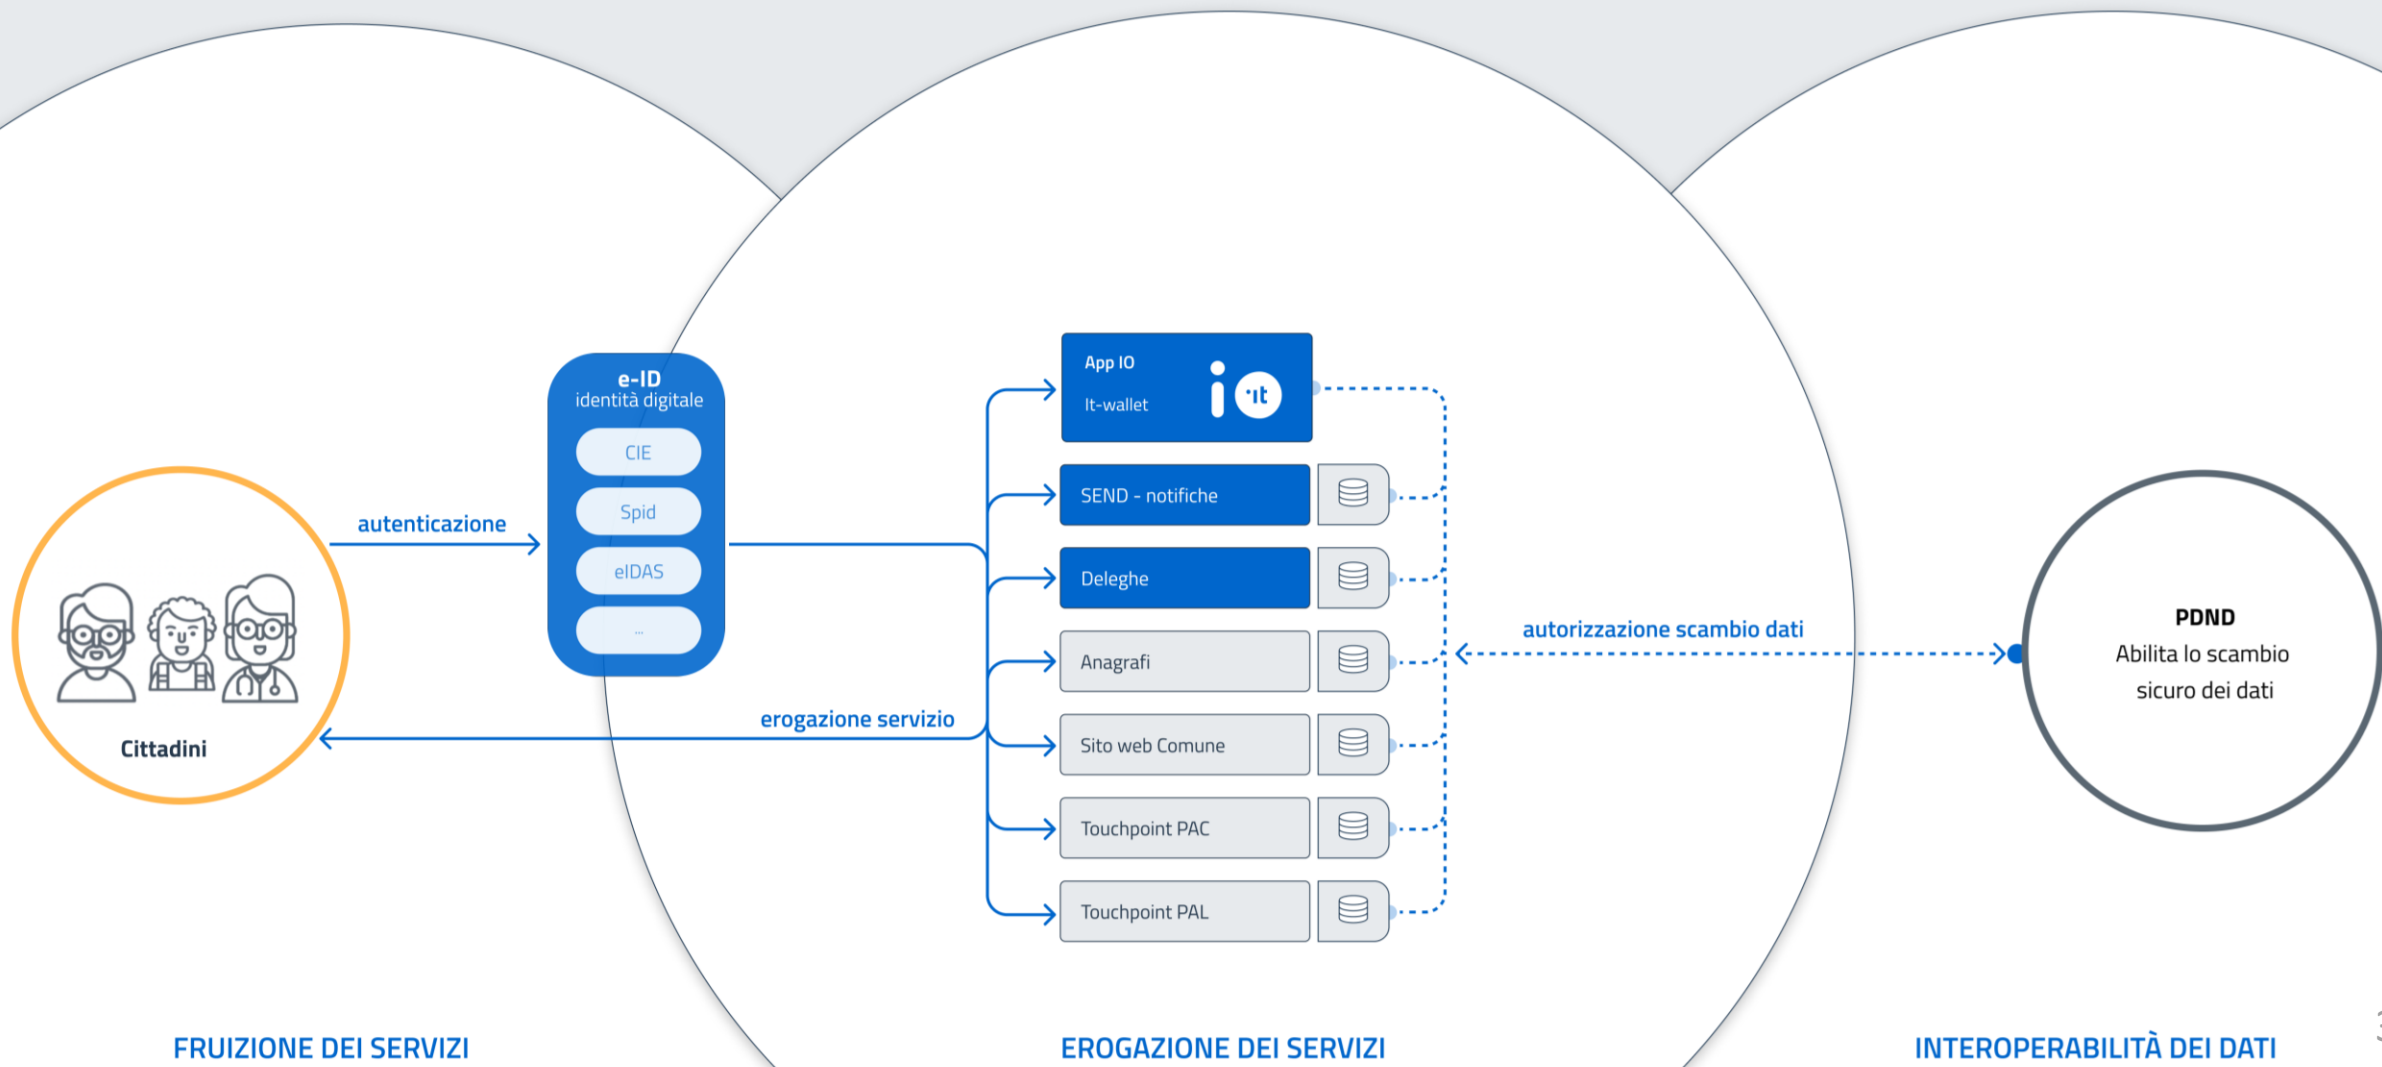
Cittadini

autenticazione

e-ID
identità digitale

CIE

Spid

eIDAS

...

erogazione servizio

App IO
It-wallet

SEND - notifiche

Deleghe

Anagrafi

Sito web Comune

Touchpoint PAC

Touchpoint PAL

autorizzazione scambio dati

PDND
Abilita lo scambio sicuro dei dati

FRUIZIONE DEI SERVIZI

EROGAZIONE DEI SERVIZI

INTEROPERABILITÀ DEI DATI